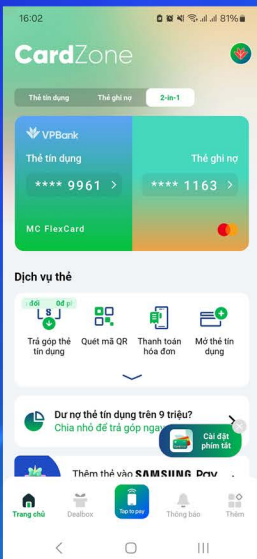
16:02

81%

CardZone

Thẻ tín dụng

Thẻ ghi nợ

2-in-1

VPBank

Thẻ tín dụng

Thẻ ghi nợ

**** 9961 >

**** 1163 >

MC FlexCard

Dịch vụ thẻ

đổi 0đ pí

Trả góp thẻ tín dụng

Quét mã QR

Thanh toán hóa đơn

Mở thẻ tín dụng

Dư nợ thẻ tín dụng trên 9 triệu?

Chia nhỏ để trả góp ngay

Cài đặt phím tắt

Thêm thẻ vào SAMSUNG Pay

Trang chủ

Dealbox

Tap to pay

Thông báo

Thêm